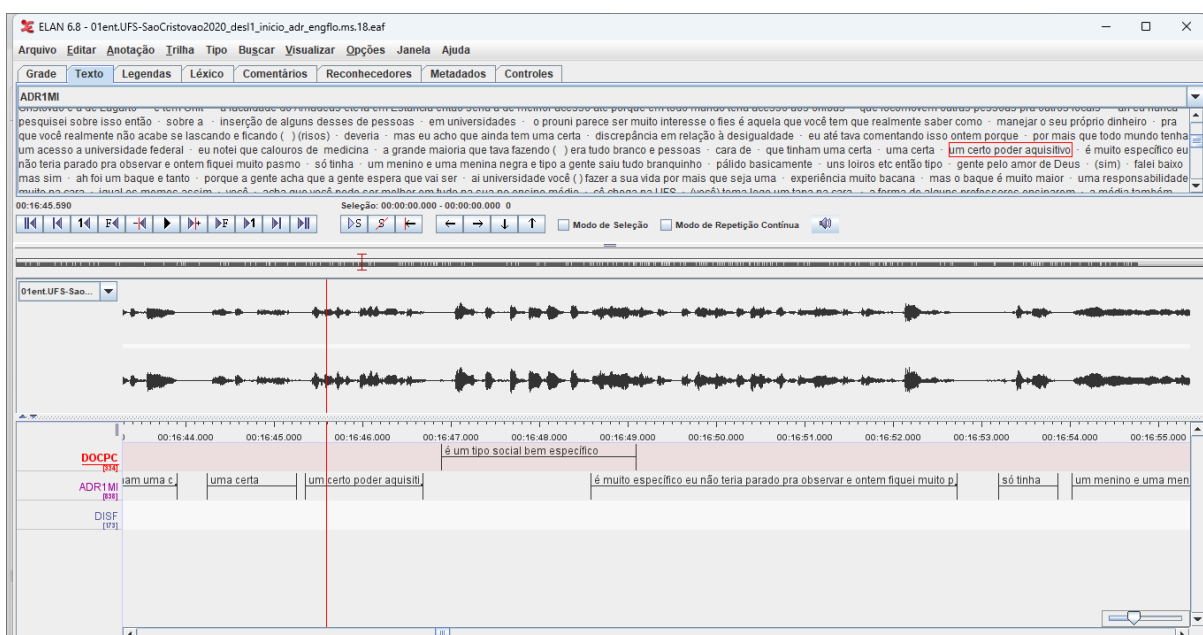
ELAN 6.8 - 01ent.UFS-SaoCristovao2020_desl1_inicio_adr_engflo.ms.18.eaf

Arquivo Editar Anotação Trilha Tipo Buscar Visualizar Opções Janela Ajuda

Grade Texto Legendas Léxico Comentários Reconhecedores Metadados Controles

ADR1MI

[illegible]
pesquisei sobre isso então · sobre a · inserção de alguns desses de pessoas · em universidades · o prouni parece ser muito interesse o fies é aquela que você tem que realmente saber como · manejar o seu próprio dinheiro · pra que você realmente não acabe se lascando e ficando ( ) (risos) · deveria · mas eu acho que ainda tem uma certa · discrepância em relação à desigualdade · eu até tava comentando isso ontem porque · por mais que todo mundo tenha um acesso a universidade federal · eu notei que calouros de medicina · a grande maioria que tava fazendo ( ) era tudo branco e pessoas · cara de · que tinham uma certa · uma certa · um certo poder aquisitivo · é muito específico eu não teria parado pra observar e ontem fiquei muito pasmo · só tinha · um menino e uma menina negra e tipo a gente saiu tudo branquinho · pálido basicamente · uns loiros etc então tipo · gente pelo amor de Deus · (sim) · falei baixo mas sim · ah foi um baque e tanto · porque a gente acha que a gente espera que vai ser · ai universidade você ( ) fazer a sua vida por mais que seja uma · experiência muito bacana · mas o baque é muito maior · uma responsabilidade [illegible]

00:16:45.590 Seleção: 00:00:00.000 - 00:00:00.000 0

Modo de Seleção Modo de Repetição Contínua

01ent.UFS-Sao...

00:16:44.000 00:16:45.000 00:16:46.000 00:16:47.000 00:16:48.000 00:16:49.000 00:16:50.000 00:16:51.000 00:16:52.000 00:16:53.000 00:16:54.000 00:16:55.000

DOCPC [334] é um tipo social bem específico

ADR1MI [836] iam uma c | uma certa | um certo poder aquisiti | é muito específico eu não teria parado pra observar e ontem fiquei muito p | só tinha | um menino e uma men

DISF [173]